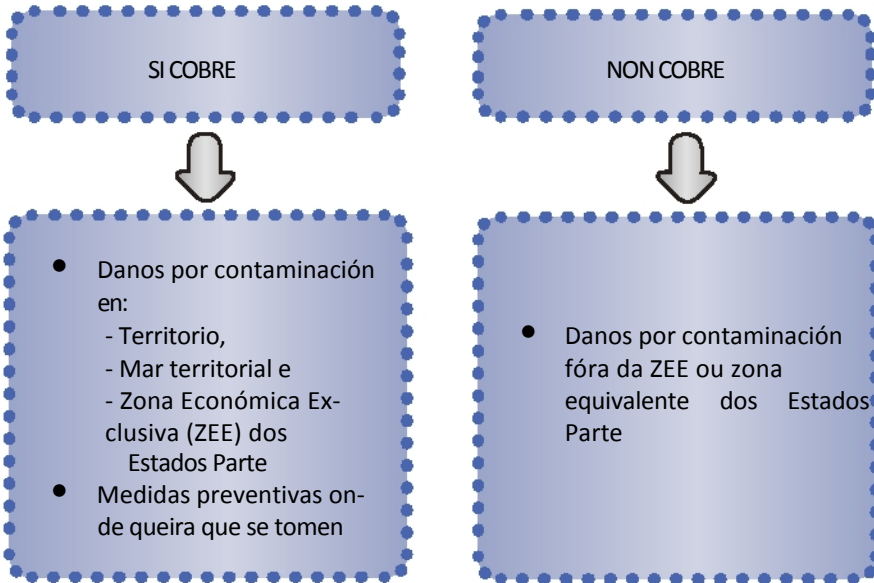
SI COBRE

- Danos por contaminación en:
  - Territorio,
  - Mar territorial e
  - Zona Económica Exclusiva (ZEE) dos Estados Parte
- Medidas preventivas onde queira que se tomen

NON COBRE

- Danos por contaminación fóra da ZEE ou zona equivalente dos Estados Parte